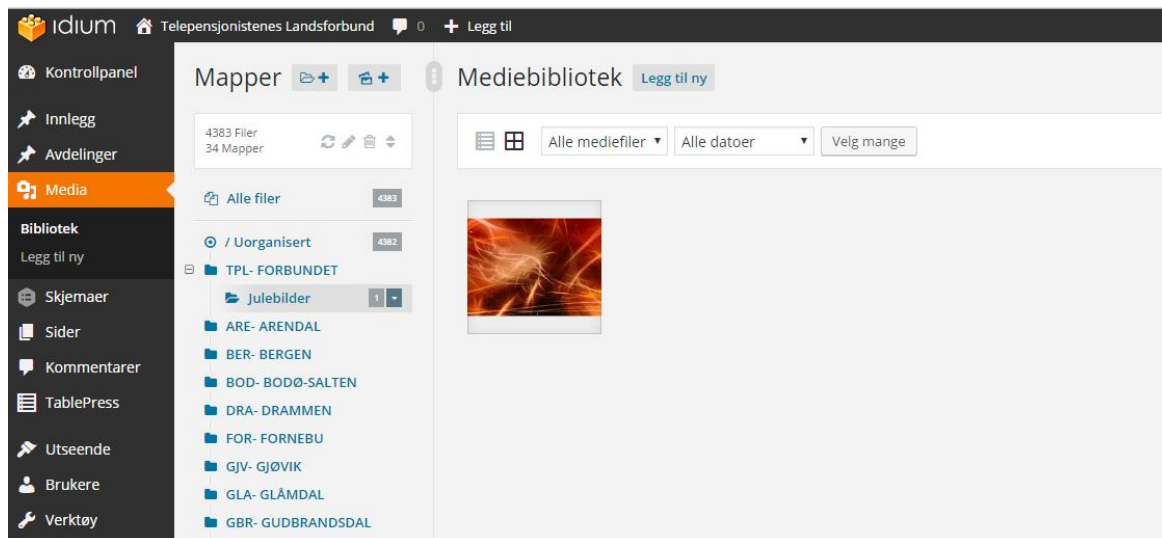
idium Telepensjonistenes Landsforbund 0 + Legg til

Kontrollpanel
Innlegg
Avdelinger
Media
Bibliotek
Legg til ny
Skjemaer
Sider
Kommentarer
TablePress
Utseende
Brukere
Verktøy

Mapper

4383 Filer
34 Mapper

Alle filer 4383
/ Uorganisert 4382
TPL- FORBUNDET
Julebilder 1
ARE- ARENDAL
BER- BERGEN
BOD- BODØ-SALTEN
DRA- DRAMMEN
FOR- FORNEBU
GJV- GJØVIK
GLA- GLÅMDAL
GBR- GUDBRANDSDAL

Mediebibliotek Legg til ny

Alle mediefiler ▾ Alle datoer ▾ Velg mange